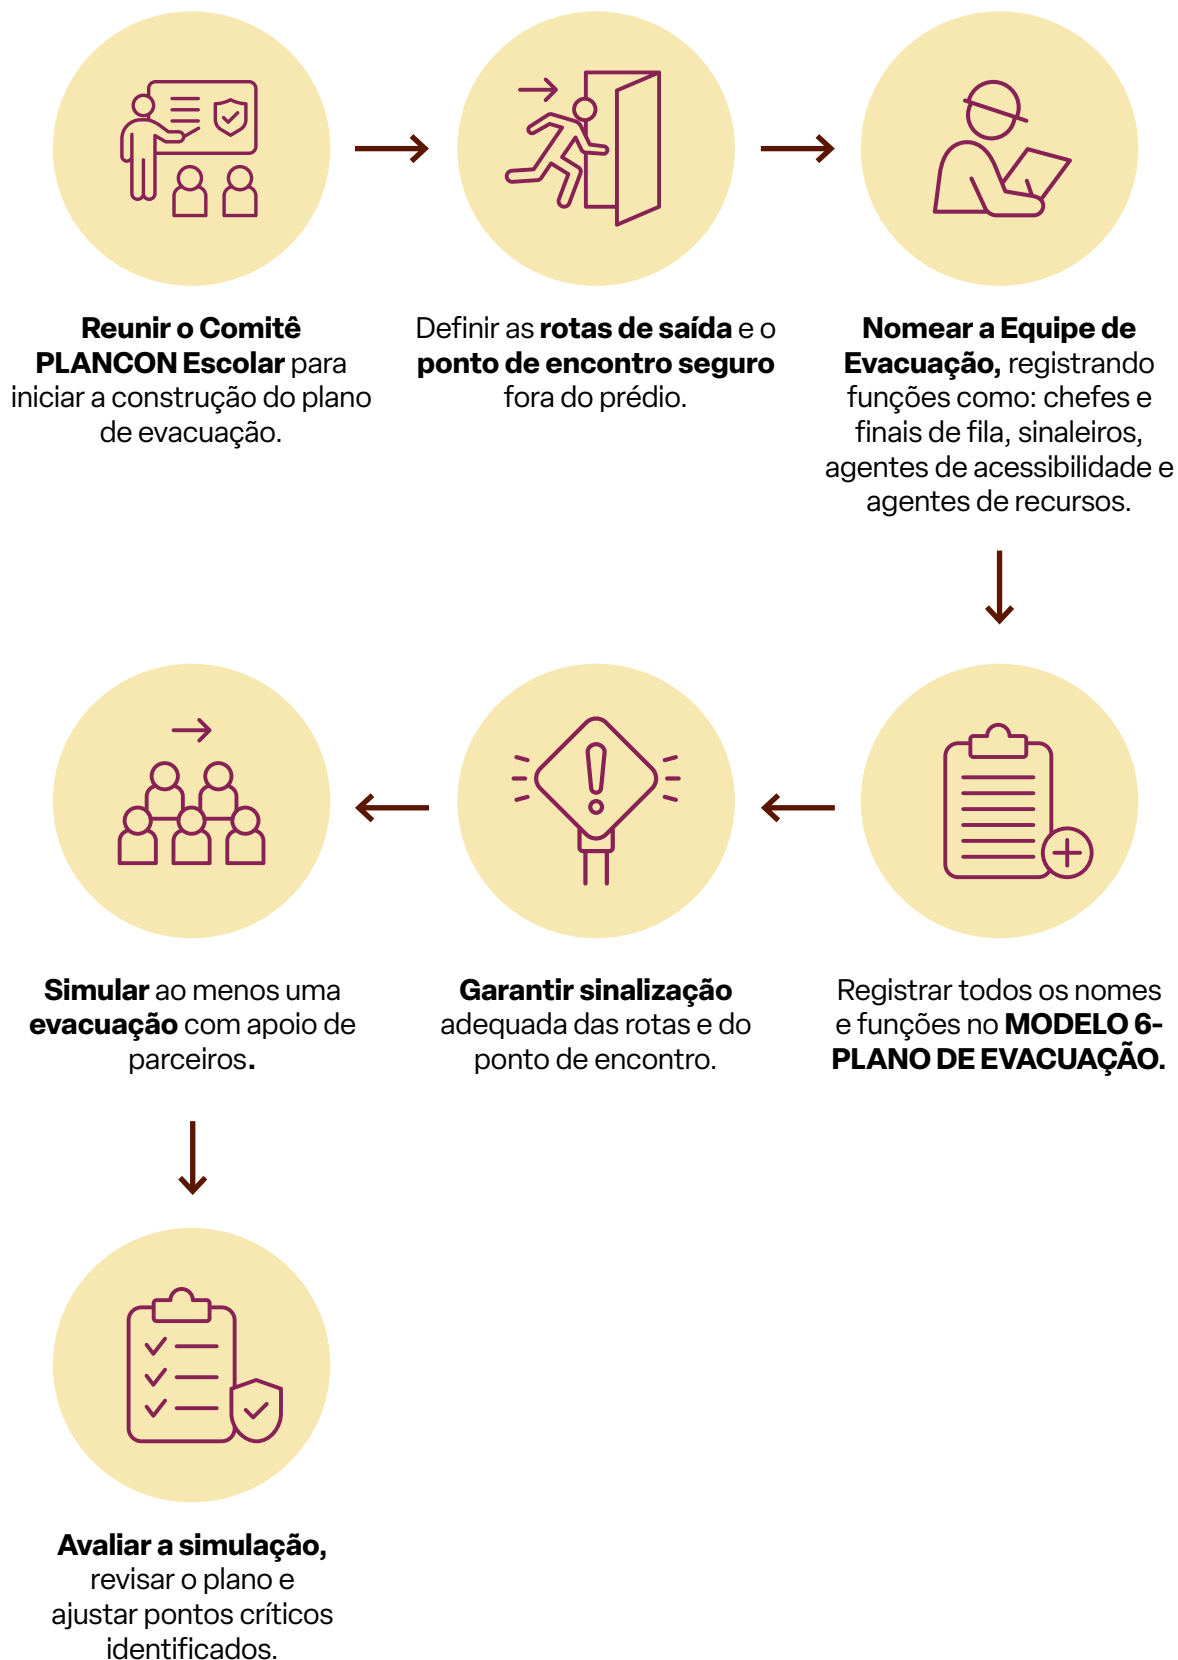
**Reunir o Comitê PLANCON Escolar** para iniciar a construção do plano de evacuação.

Definir as **rotas de saída** e o **ponto de encontro seguro** fora do prédio.

**Nomear a Equipe de Evacuação,** registrando funções como: chefes e finais de fila, sinaleiros, agentes de acessibilidade e agentes de recursos.

Registrar todos os nomes e funções no **MODELO 6- PLANO DE EVACUAÇÃO.**

**Garantir sinalização** adequada das rotas e do ponto de encontro.

**Simular** ao menos uma **evacuação** com apoio de parceiros**.**

**Avaliar a simulação,** revisar o plano e ajustar pontos críticos identificados.